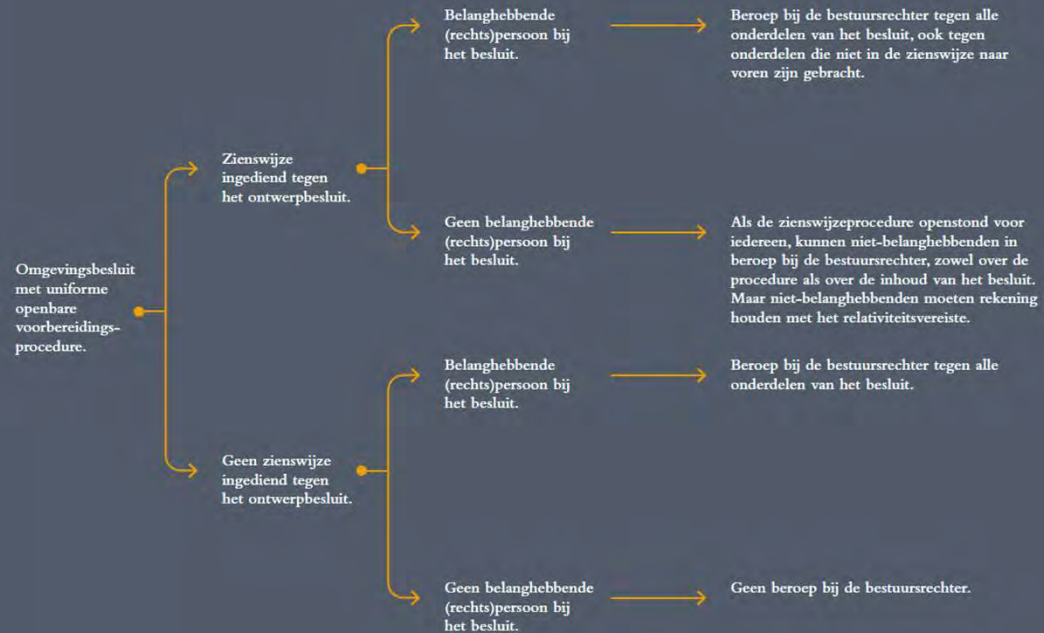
Omgevingsbesluit met uniforme openbare voorbereidingsprocedure.

Zienswijze ingediend tegen het ontwerpbesluit.

Belanghebbende (rechts)persoon bij het besluit.

Beroep bij de bestuursrechter tegen alle onderdelen van het besluit, ook tegen onderdelen die niet in de zienswijze naar voren zijn gebracht.

Geen belanghebbende (rechts)persoon bij het besluit.

Als de zienswijzeprocedure openstond voor iedereen, kunnen niet-belanghebbenden in beroep bij de bestuursrechter, zowel over de procedure als over de inhoud van het besluit. Maar niet-belanghebbenden moeten rekening houden met het relativiteitsvereiste.

Geen zienswijze ingediend tegen het ontwerpbesluit.

Belanghebbende (rechts)persoon bij het besluit.

Beroep bij de bestuursrechter tegen alle onderdelen van het besluit.

Geen belanghebbende (rechts)persoon bij het besluit.

Geen beroep bij de bestuursrechter.